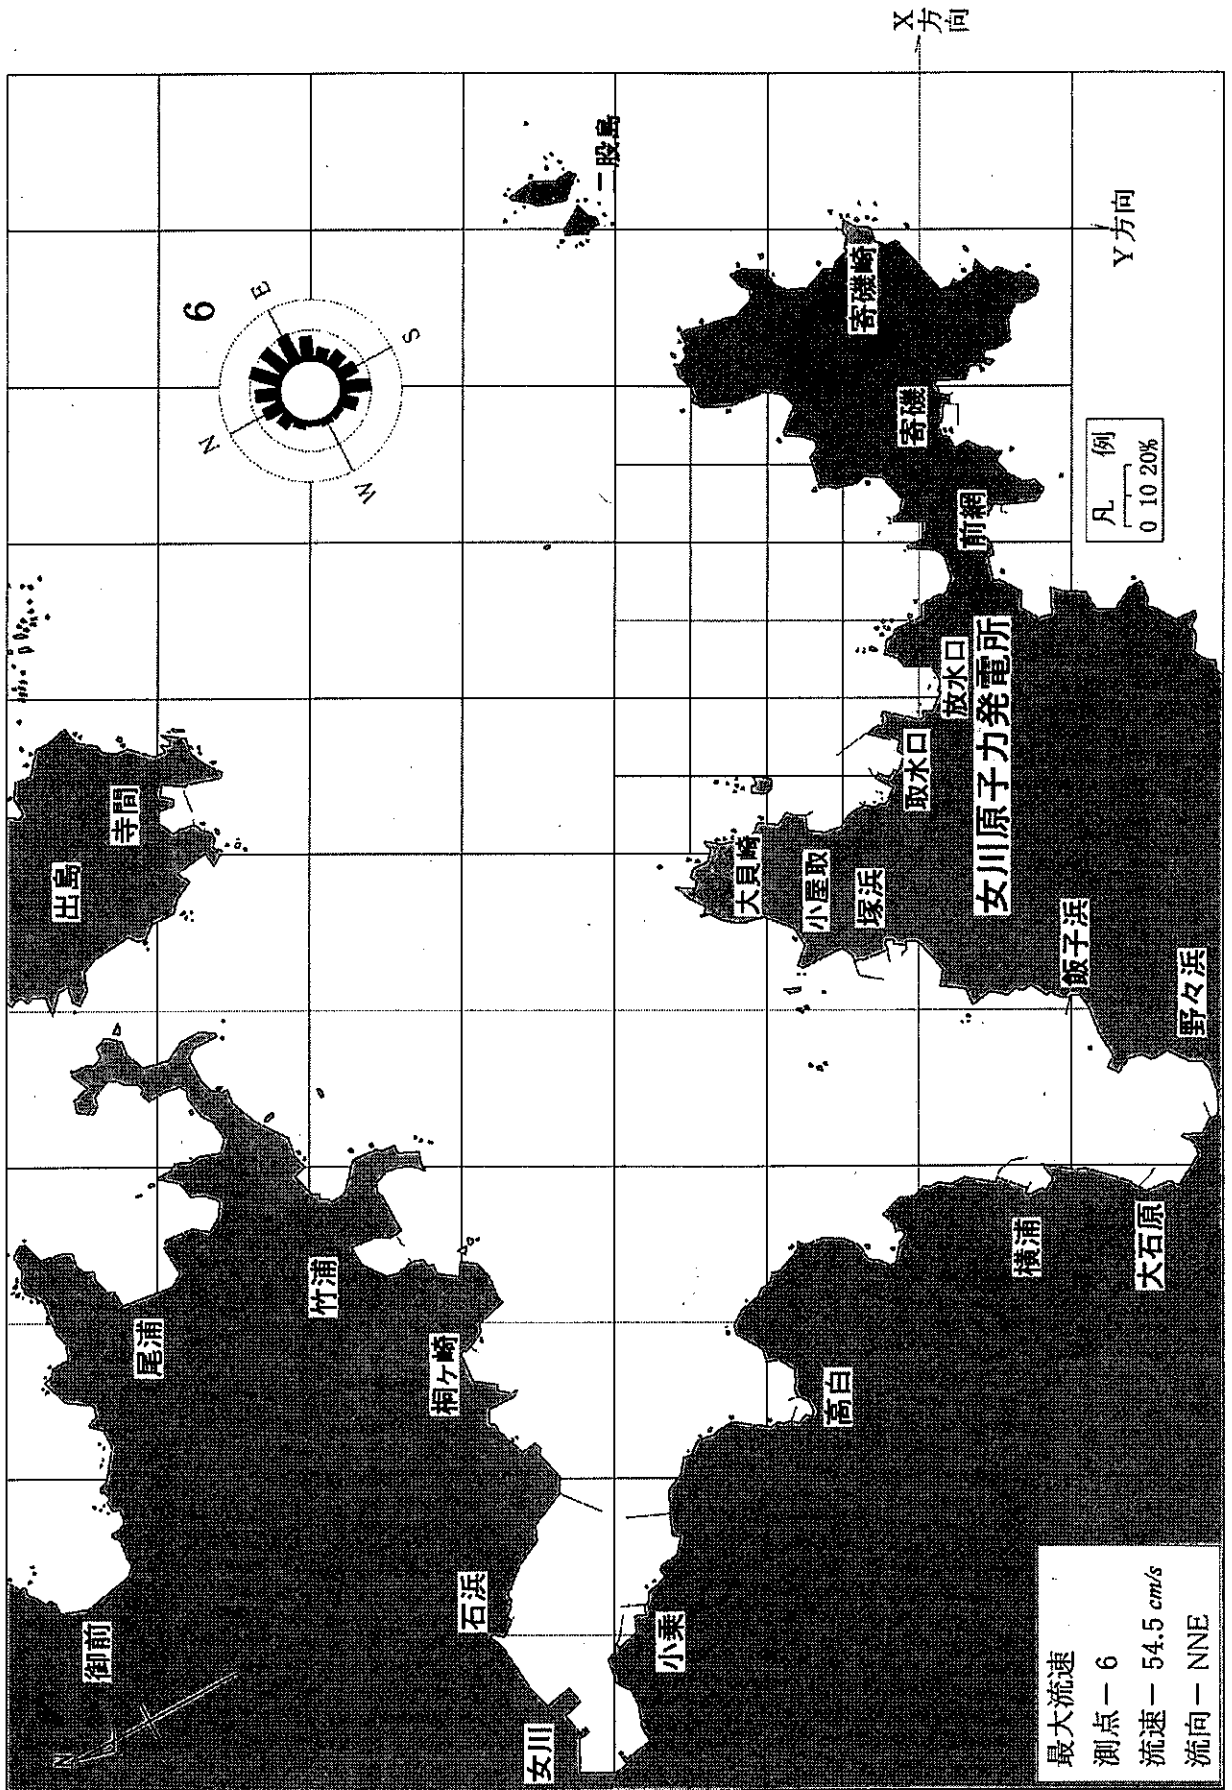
X方向

一股島

6

E

S

N

W

寄磯崎

寄磯

前網

凡　例
0 10 20%

Y方向

出島

寺間

大貝崎

小屋取

塚浜

取水口

放水口

女川原子力発電所

鮫子浜

野々浜

尾浦

竹浦

桐ヶ崎

高白

横浦

大石原

御前

石浜

小乗

女川

N

最大流速
測点 − 6
流速 − 54.5 $cm/s$
流向 − NNE